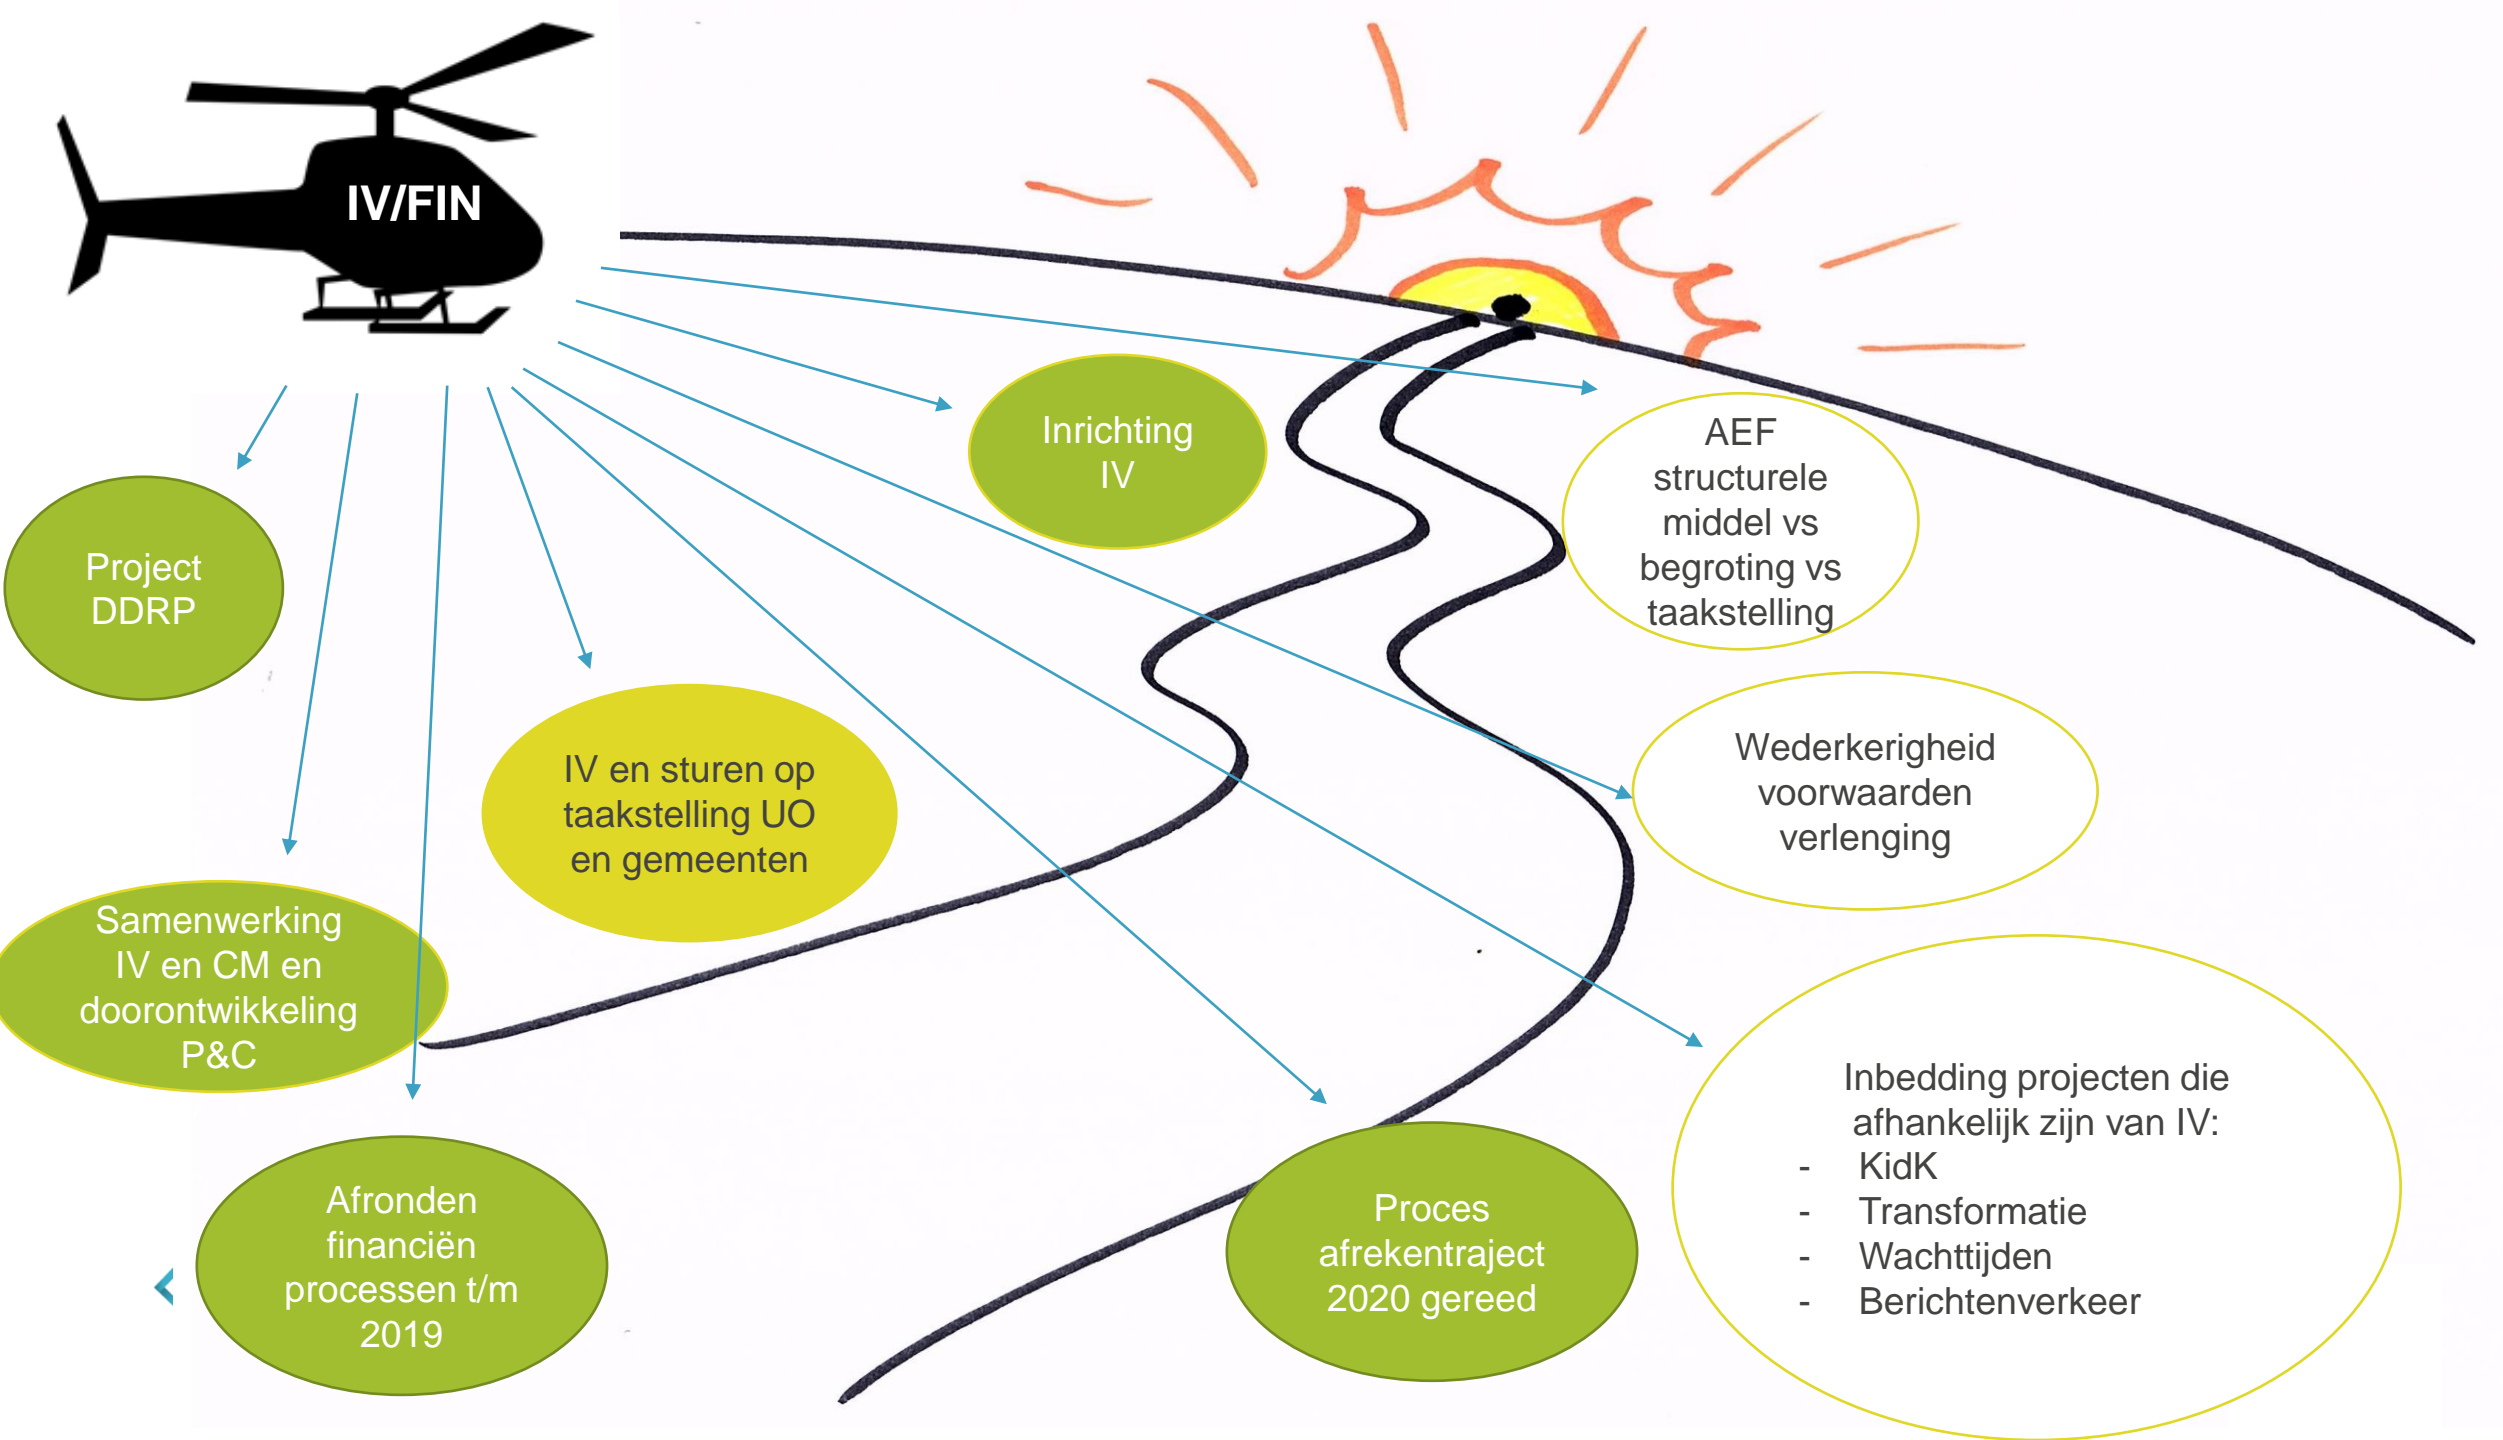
IV/FIN

Inrichting IV

AEF structurele middel vs begroting vs taakstelling

Project DDRP

IV en sturen op taakstelling UO en gemeenten

Wederkerigheid voorwaarden verlenging

Samenwerking IV en CM en doorontwikkeling P&C

Inbedding projecten die afhankelijk zijn van IV:
- KidK
- Transformatie
- Wachttijden
- Berichtenverkeer

Afronden financiën processen t/m 2019

Proces afrekentraject 2020 gereed